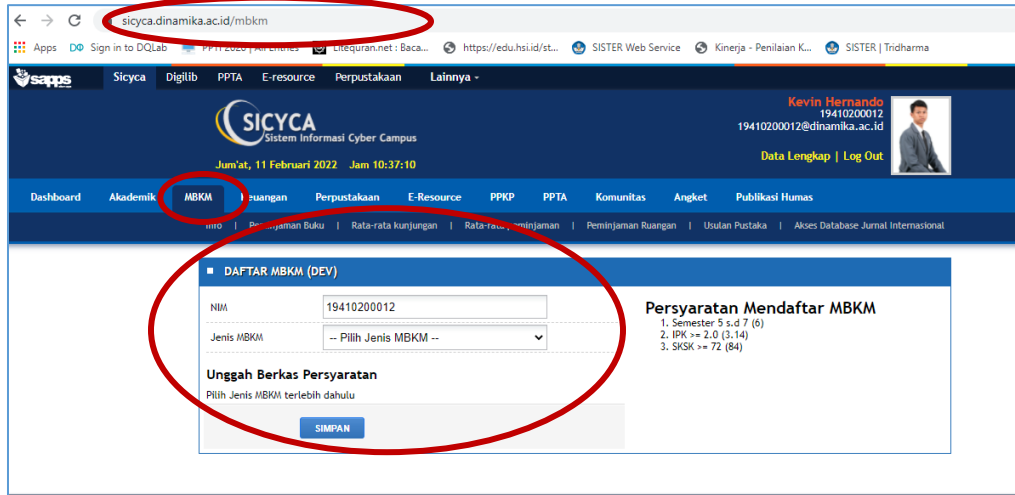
sicyca.dinamika.ac.id/mbkm

Apps Sign in to DQLab PPTI 2020 | All Entries Litequran.net : Baca... https://edu.hsi.id/st... SISTER Web Service Kinerja - Penilaian K... SISTER | Tridharma

sapps Sicyca Digilib PPTA E-resource Perpustakaan Lainnya

SICYCA
Sistem Informasi Cyber Campus
Jum'at, 11 Februari 2022 Jam 10:37:10

Kevin Hernando
19410200012
19410200012@dinamika.ac.id
Data Lengkap | Log Out

Dashboard Akademik MBKM Keuangan Perpustakaan E-Resource PPKP PPTA Komunitas Angket Publikasi Humas

Info | Peminjaman Buku | Rata-rata kunjungan | Rata-rata peminjaman | Peminjaman Ruangan | Usulan Pustaka | Akses Database Jurnal Internasional

DAFTAR MBKM (DEV)

NIM 19410200012
Jenis MBKM -- Pilih Jenis MBKM --

Unggah Berkas Persyaratan
Pilih Jenis MBKM terlebih dahulu

SIMPAN

Persyaratan Mendaftar MBKM
1. Semester 5 s.d 7 (6)
2. IPK >= 2.0 (3.14)
3. SKSK >= 72 (84)